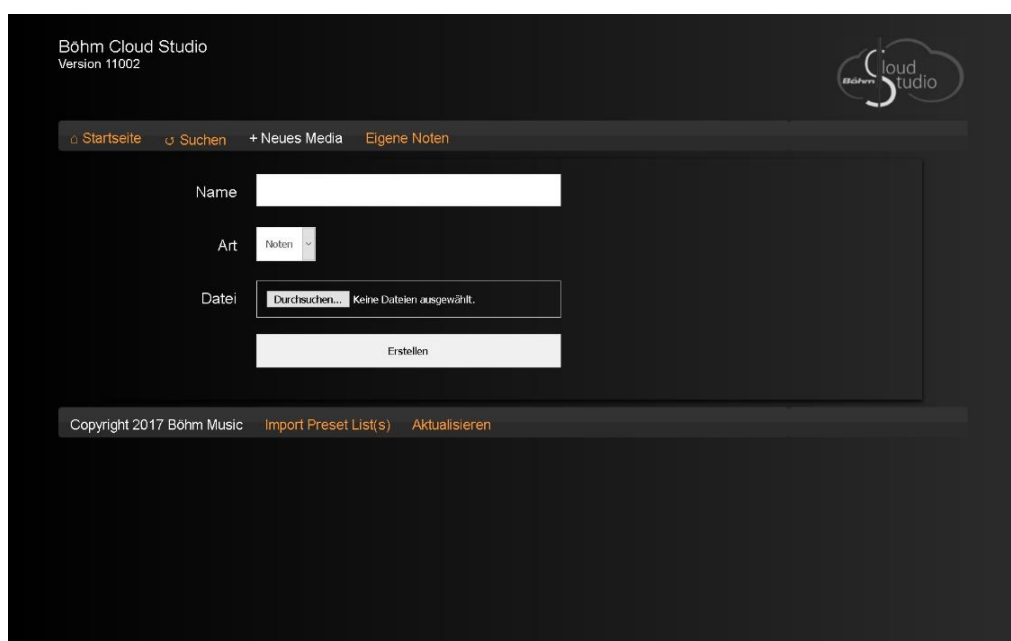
Böhm Cloud Studio
Version 11002

Böhm Cloud Studio

⌂ Startseite ↺ Suchen + Neues Media Eigene Noten

Name

Art Noten

Datei Durchsuchen... Keine Dateien ausgewählt.

Erstellen

Copyright 2017 Böhm Music Import Preset List(s) Aktualisieren